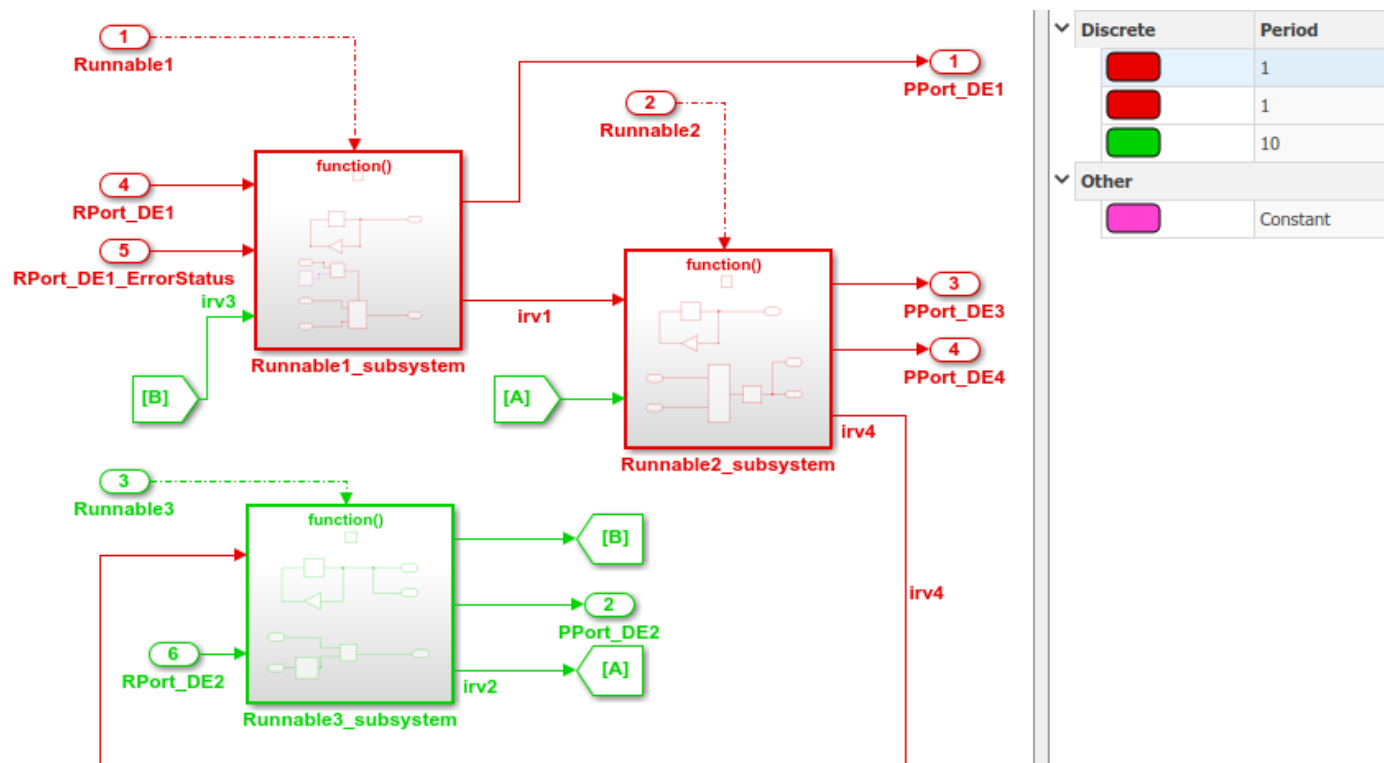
1
Runnable1

4
RPort_DE1

5
RPort_DE1_ErrorStatus

irv3

[B]

function()

Runnable1_subsystem

1
PPort_DE1

2
Runnable2

irv1

[A]

function()

Runnable2_subsystem

3
PPort_DE3

4
PPort_DE4

irv4

3
Runnable3

function()

6
RPort_DE2

Runnable3_subsystem

[B]

2
PPort_DE2

irv2

[A]

irv4

| Discrete | Period |
|---|---|
| | 1 |
| | 1 |
| | 10 |
| Other | |
| | Constant |